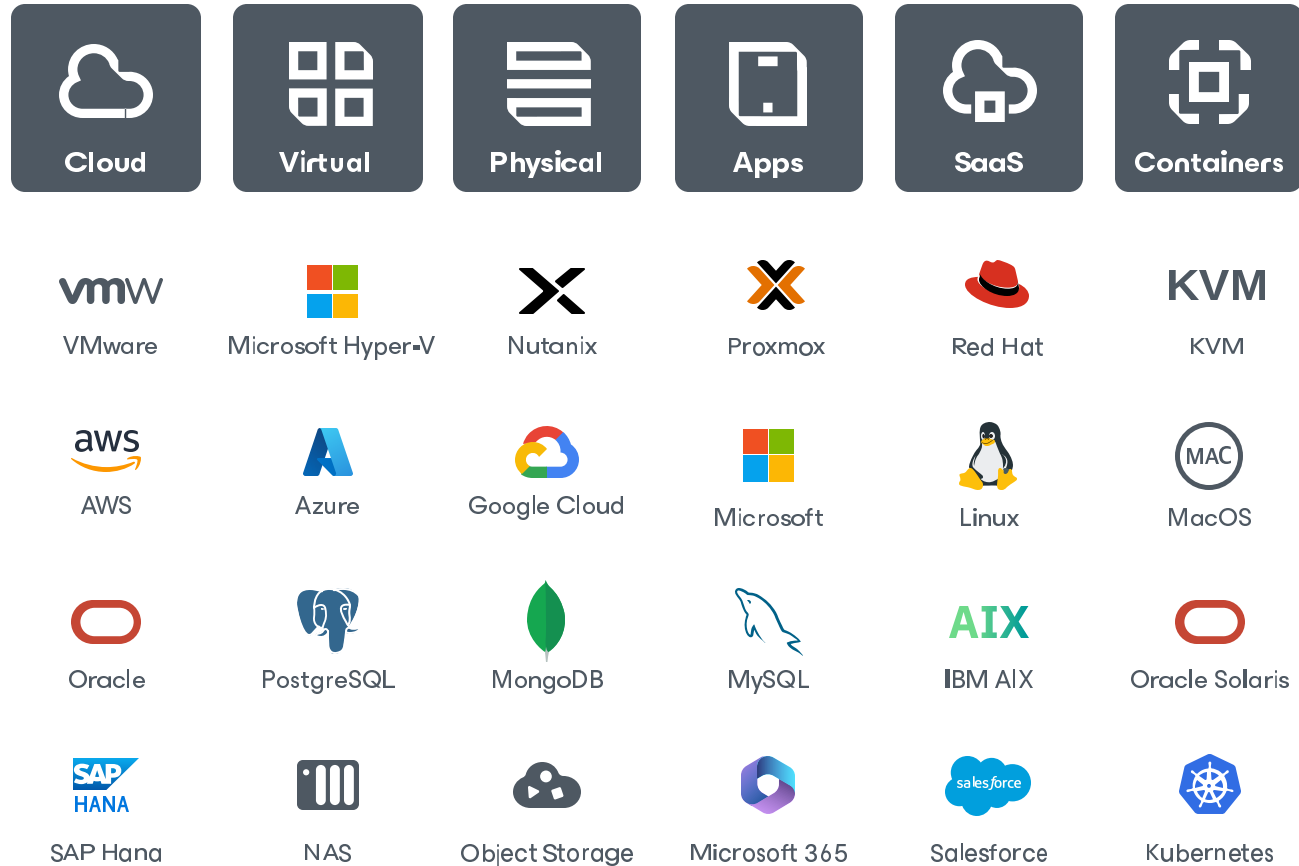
Cloud

Virtual

Physical

Apps

SaaS

Containers

vmw
VMware

Microsoft Hyper-V

Nutanix

Proxmox

Red Hat

KVM
KVM

aws
AWS

Azure

Google Cloud

Microsoft

Linux

MAC
MacOS

Oracle

PostgreSQL

MongoDB

MySQL

AIX
IBM AIX

Oracle Solaris

SAP HANA
SAP Hana

NAS

Object Storage

Microsoft 365

salesforce
Salesforce

Kubernetes